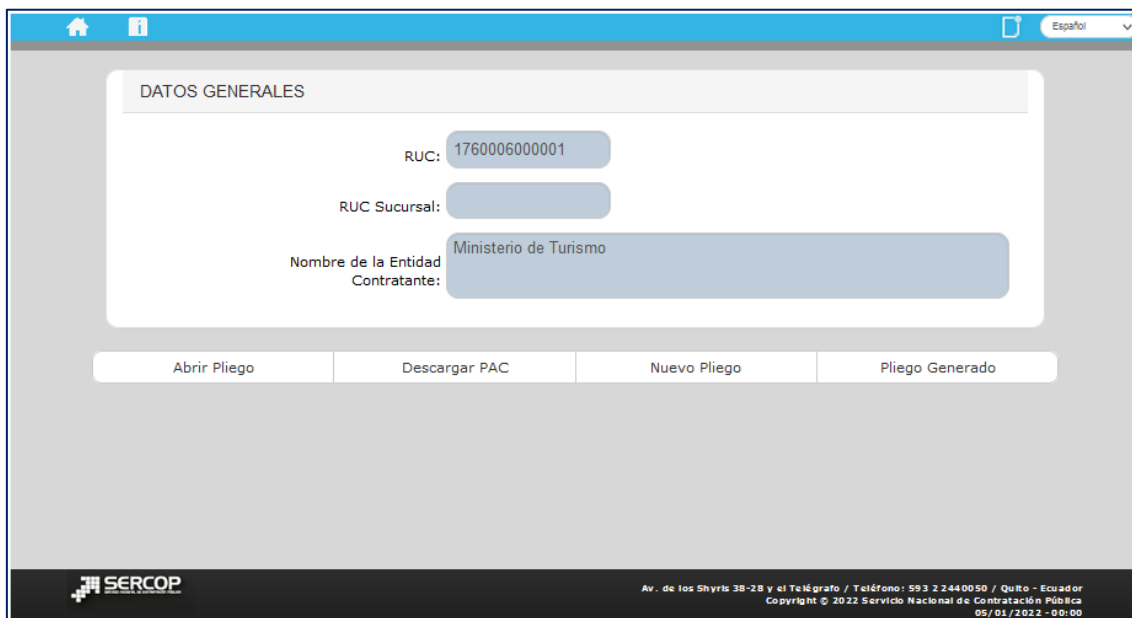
Español

DATOS GENERALES

RUC: 1760006000001

RUC Sucursal:

Nombre de la Entidad Contratante: Ministerio de Turismo

| Abrir Pliego | Descargar PAC | Nuevo Pliego | Pliego Generado |
|---|---|---|---|

SERCOP

Av. de los Shyris 38-28 y el Telégrafo / Teléfono: 593 2 2440050 / Quito - Ecuador
Copyright © 2022 Servicio Nacional de Contratación Pública
05/01/2022 - 00:00